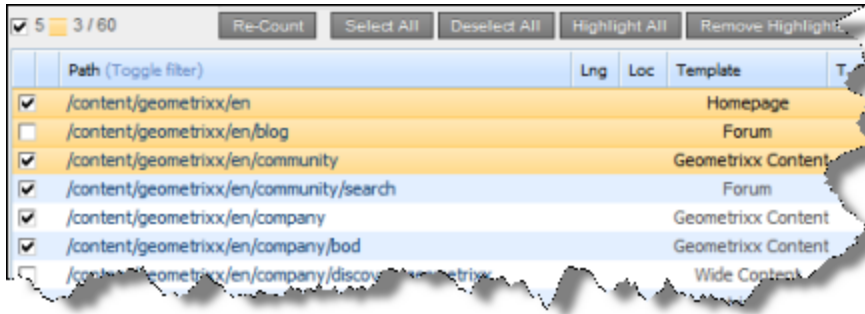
5 3 / 60 Re-Count Select All Deselect All Highlight All Remove Highlight

| | Path (Toggle filter) | Lng | Loc | Template | T |
|---|---|---|---|---|---|
| ☑ | /content/geometrixx/en | | | Homepage | |
| ☐ | /content/geometrixx/en/blog | | | Forum | |
| ☑ | /content/geometrixx/en/community | | | Geometrixx Content | |
| ☑ | /content/geometrixx/en/community/search | | | Forum | |
| ☑ | /content/geometrixx/en/company | | | Geometrixx Content | |
| ☑ | /content/geometrixx/en/company/bod | | | Geometrixx Content | |
| ☐ | /cont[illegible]geometrixx/en/company/disco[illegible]metrix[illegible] | | | Wide Content | |